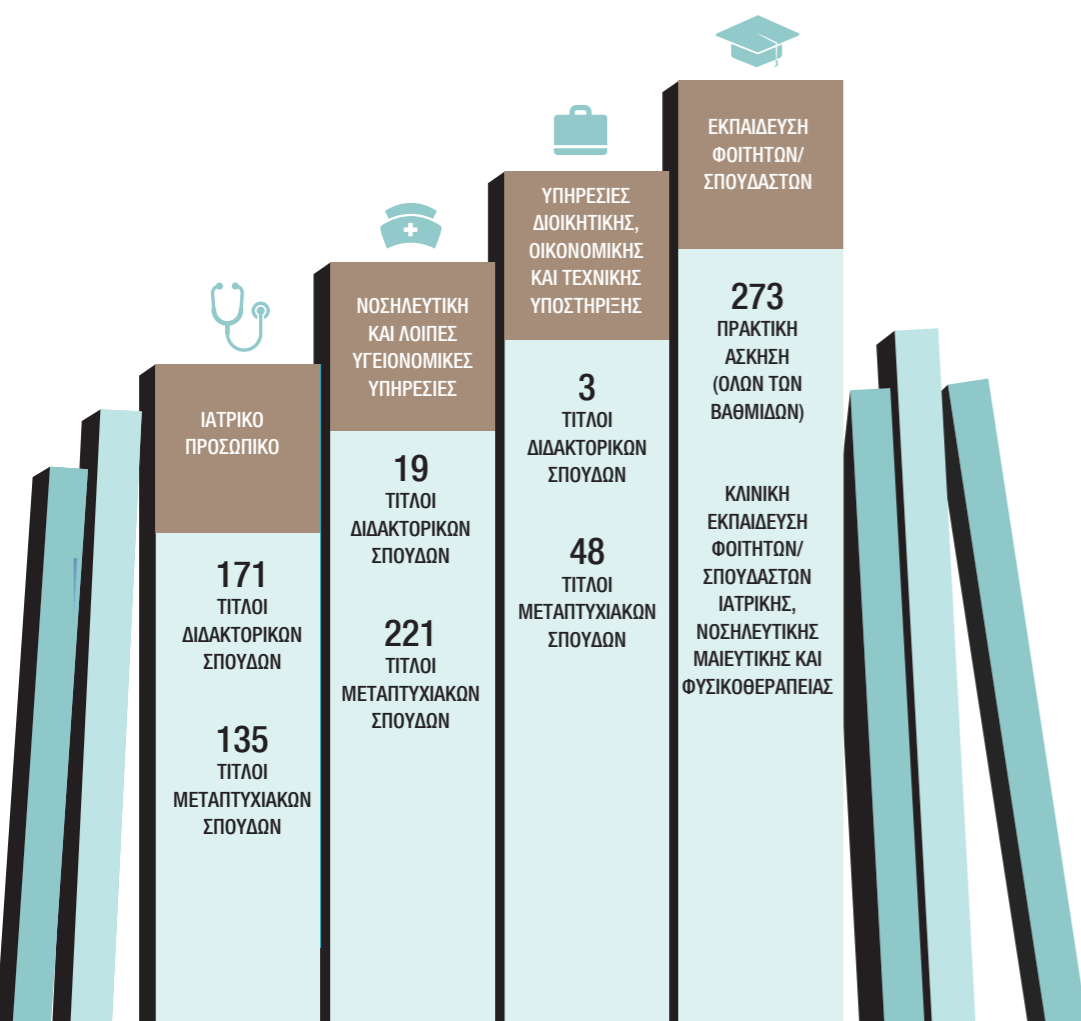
ΙΑΤΡΙΚΟ ΠΡΟΣΩΠΙΚΟ

171
ΤΙΤΛΟΙ ΔΙΔΑΚΤΟΡΙΚΩΝ ΣΠΟΥΔΩΝ

135
ΤΙΤΛΟΙ ΜΕΤΑΠΤΥΧΙΑΚΩΝ ΣΠΟΥΔΩΝ

ΝΟΣΗΛΕΥΤΙΚΗ ΚΑΙ ΛΟΙΠΕΣ ΥΓΕΙΟΝΟΜΙΚΕΣ ΥΠΗΡΕΣΙΕΣ

19
ΤΙΤΛΟΙ ΔΙΔΑΚΤΟΡΙΚΩΝ ΣΠΟΥΔΩΝ

221
ΤΙΤΛΟΙ ΜΕΤΑΠΤΥΧΙΑΚΩΝ ΣΠΟΥΔΩΝ

ΥΠΗΡΕΣΙΕΣ ΔΙΟΙΚΗΤΙΚΗΣ, ΟΙΚΟΝΟΜΙΚΗΣ ΚΑΙ ΤΕΧΝΙΚΗΣ ΥΠΟΣΤΗΡΙΞΗΣ

3
ΤΙΤΛΟΙ ΔΙΔΑΚΤΟΡΙΚΩΝ ΣΠΟΥΔΩΝ

48
ΤΙΤΛΟΙ ΜΕΤΑΠΤΥΧΙΑΚΩΝ ΣΠΟΥΔΩΝ

ΕΚΠΑΙΔΕΥΣΗ ΦΟΙΤΗΤΩΝ/ ΣΠΟΥΔΑΣΤΩΝ

273
ΠΡΑΚΤΙΚΗ ΑΣΚΗΣΗ (ΟΛΩΝ ΤΩΝ ΒΑΘΜΙΔΩΝ)

ΚΛΙΝΙΚΗ ΕΚΠΑΙΔΕΥΣΗ ΦΟΙΤΗΤΩΝ/ ΣΠΟΥΔΑΣΤΩΝ ΙΑΤΡΙΚΗΣ, ΝΟΣΗΛΕΥΤΙΚΗΣ ΜΑΙΕΥΤΙΚΗΣ ΚΑΙ ΦΥΣΙΚΟΘΕΡΑΠΕΙΑΣ